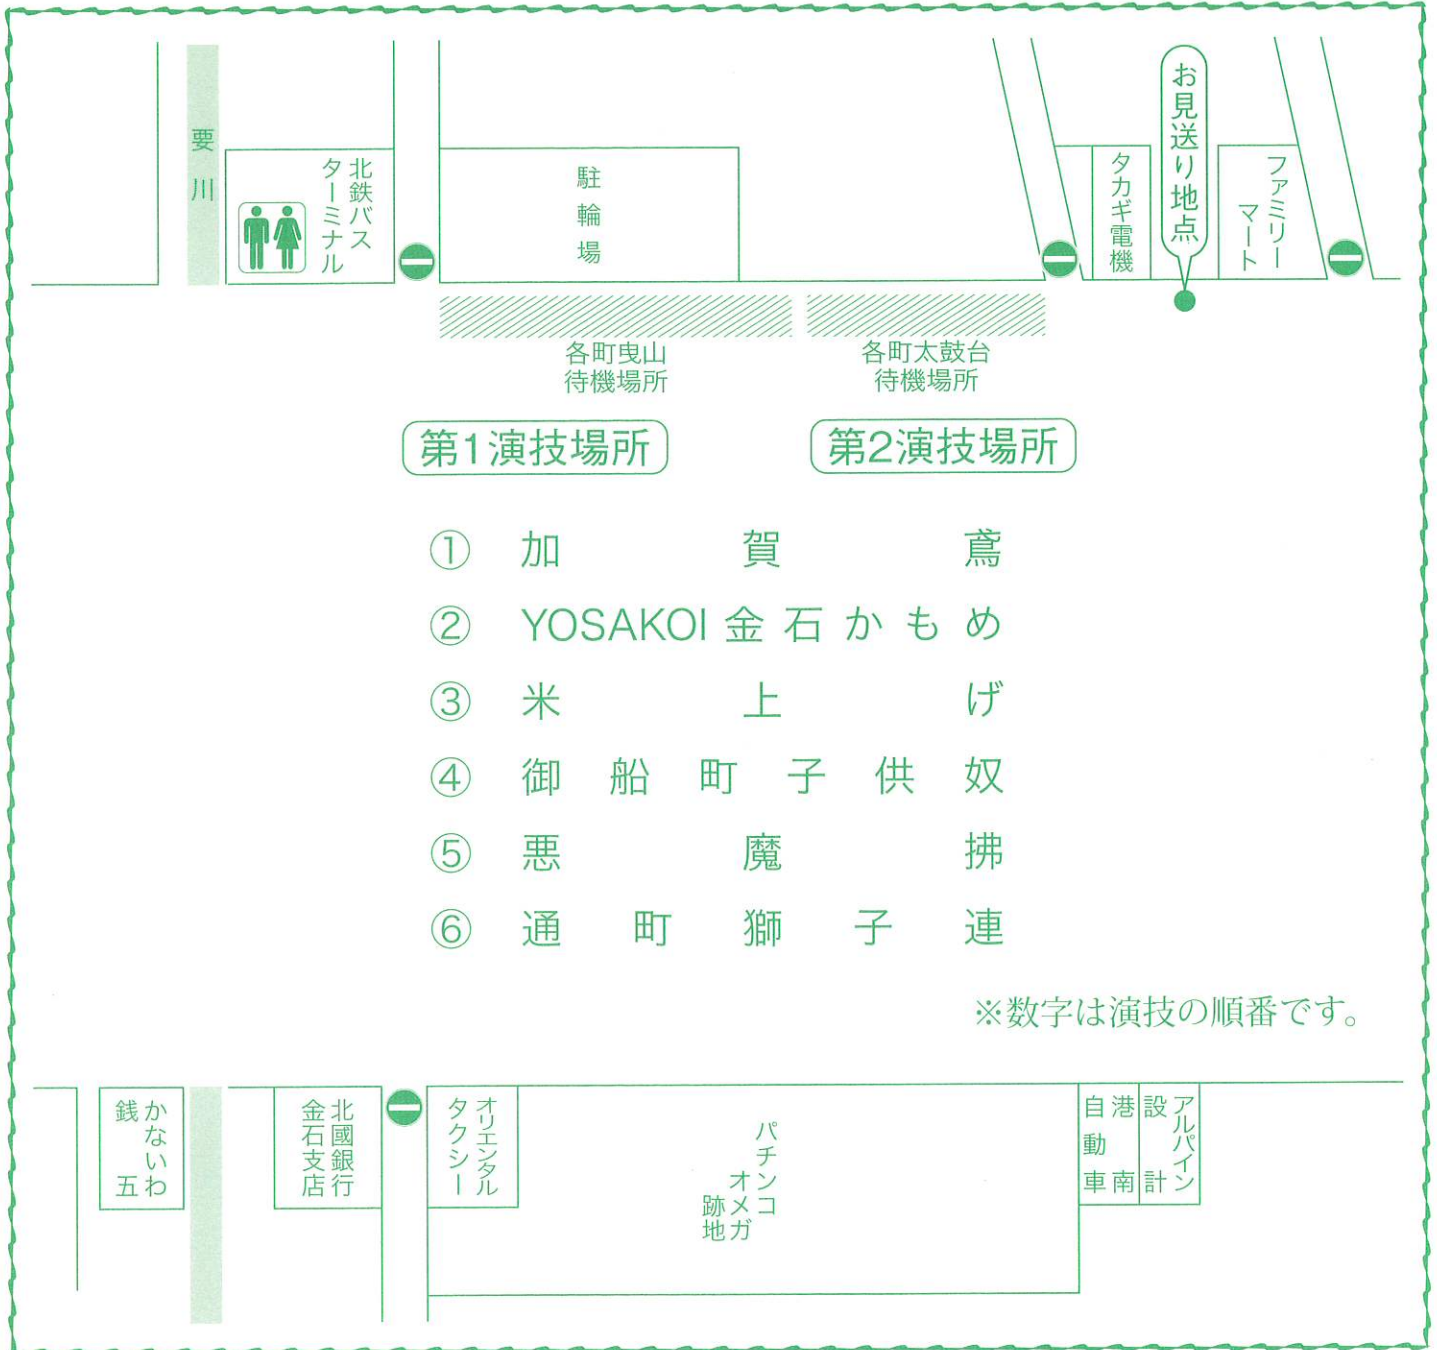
要川

北鉄バスターミナル

駐輪場

タカギ電機

お見送り地点

ファミリーマート

各町曳山
待機場所

各町太鼓台
待機場所

第1演技場所

第2演技場所

① 加賀鳶
② YOSAKOI 金石かもめ
③ 米上げ
④ 御船町子供奴
⑤ 悪魔拂
⑥ 通町獅子連

※数字は演技の順番です。

かないわ五銭

北國銀行金石支店

オリエンタルタクシー

パチンコオメガ跡地

自動車

港南

設計

アルパイン